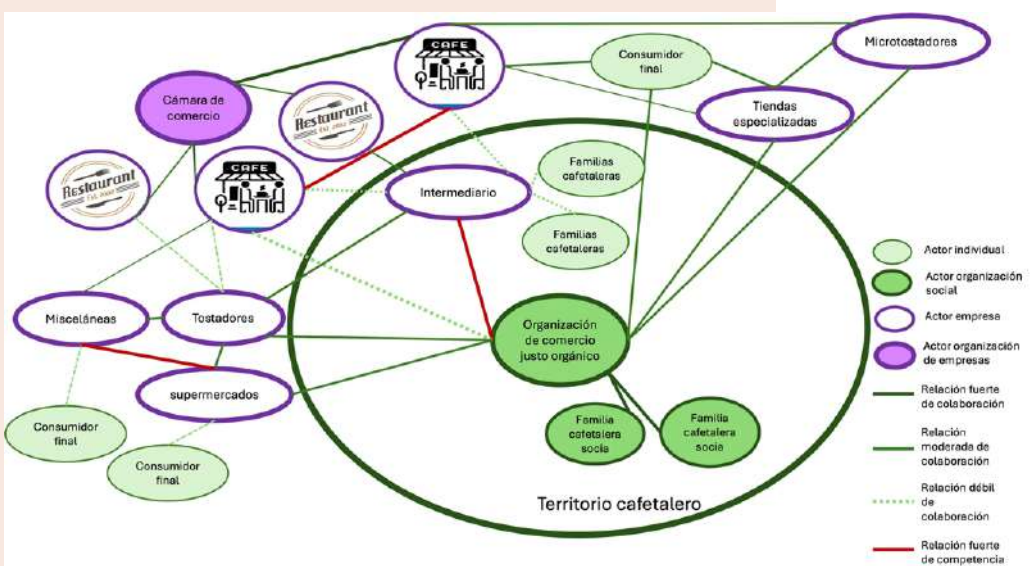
CAFE

Consumidor final

Microtostadores

Cámara de comercio

Restaurant EST. 2000

Tiendas especializadas

CAFE

Restaurant EST. 2000

Familias cafetaleras

Intermediario

Familias cafetaleras

Misceláneas

Tostadores

Organización de comercio justo orgánico

supermercados

Familia cafetalera socia

Familia cafetalera socia

Consumidor final

Consumidor final

Territorio cafetalero

Actor individual

Actor organización social

Actor empresa

Actor organización de empresas

Relación fuerte de colaboración

Relación moderada de colaboración

Relación débil de colaboración

Relación fuerte de competencia